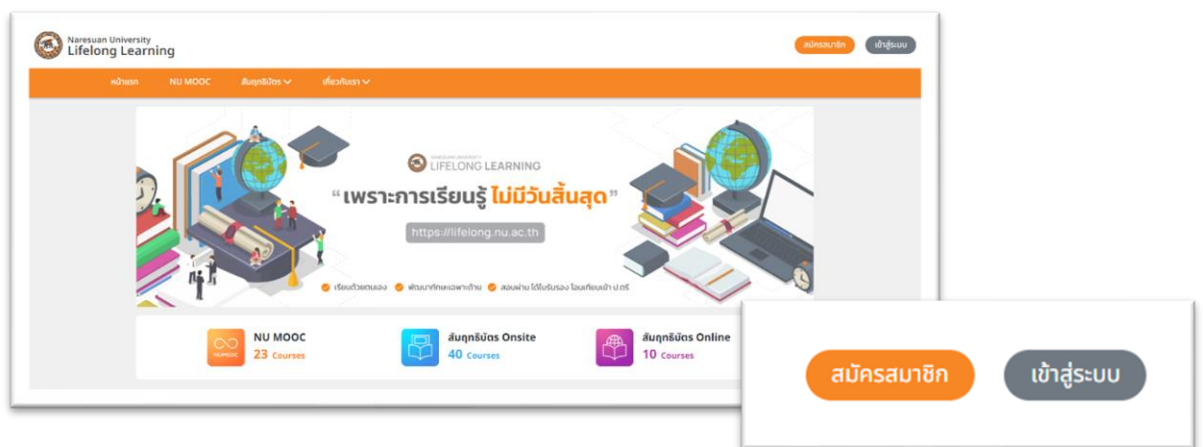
Naresuan University
Lifelong Learning

สมัครสมาชิก เข้าสู่ระบบ

หน้าแรก NU MOOC สัมฤทธิบัตร ▾ เกี่ยวกับเรา ▾

NARESUAN UNIVERSITY
LIFELONG LEARNING

“เพราะการเรียนรู้ ไม่มีวันสิ้นสุด”

https://lifelong.nu.ac.th

เรียนด้วยตนเอง พัฒนาทักษะอาชีพ สอบผ่าน ได้ใบรับรอง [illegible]

NU MOOC
23 Courses

สัมฤทธิบัตร Onsite
40 Courses

สัมฤทธิบัตร Online
10 Courses

สมัครสมาชิก เข้าสู่ระบบ